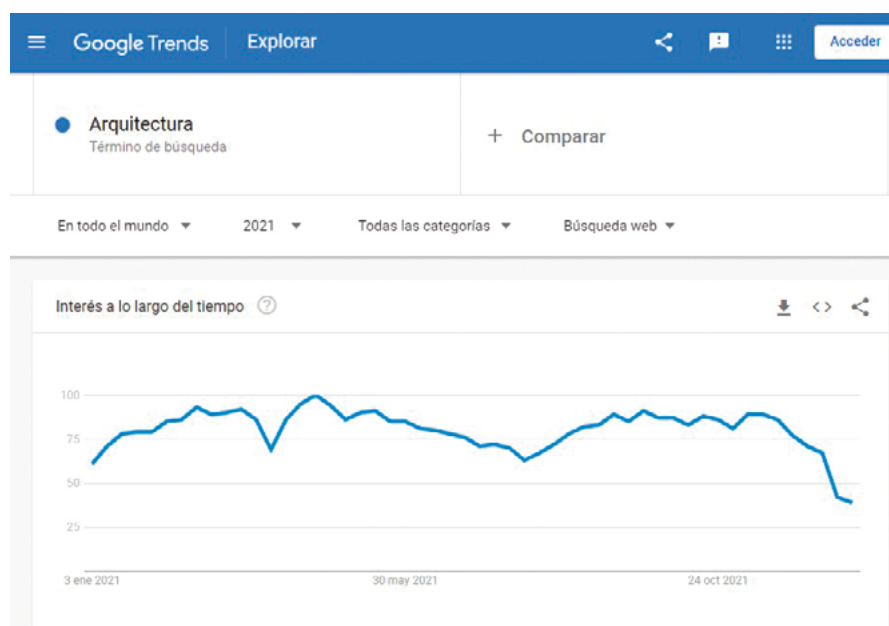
Google Trends Explorar

Acceder

Arquitectura
Término de búsqueda

+ Comparar

En todo el mundo ▾ 2021 ▾ Todas las categorías ▾ Búsqueda web ▾

Interés a lo largo del tiempo ?

100
75
50
25

3 ene 2021
30 may 2021
24 oct 2021